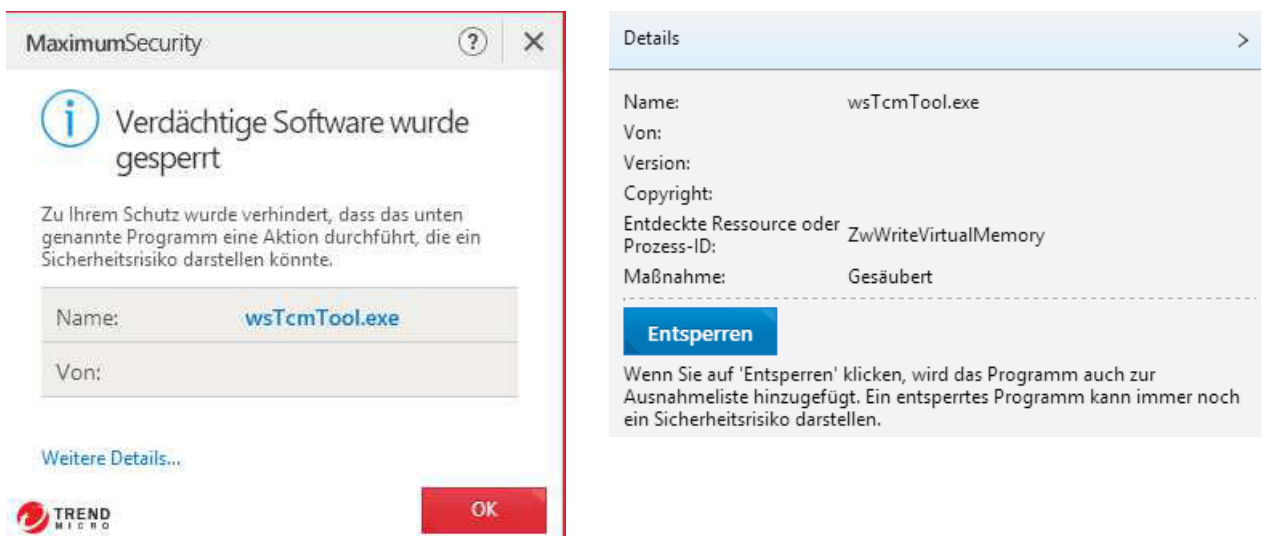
MaximumSecurity

?

×

Verdächtige Software wurde gesperrt

Zu Ihrem Schutz wurde verhindert, dass das unten genannte Programm eine Aktion durchführt, die ein Sicherheitsrisiko darstellen könnte.

| Name: | wsTcmTool.exe |
|---|---|
| Von: | |

Weitere Details...

TREND MICRO

OK

Details

>

| Name: | wsTcmTool.exe |
|---|---|
| Von: | |
| Version: | |
| Copyright: | |
| Entdeckte Ressource oder Prozess-ID: | ZwWriteVirtualMemory |
| Maßnahme: | Gesäubert |

Entsperren

Wenn Sie auf 'Entsperren' klicken, wird das Programm auch zur Ausnahmeliste hinzugefügt. Ein entsperrtes Programm kann immer noch ein Sicherheitsrisiko darstellen.